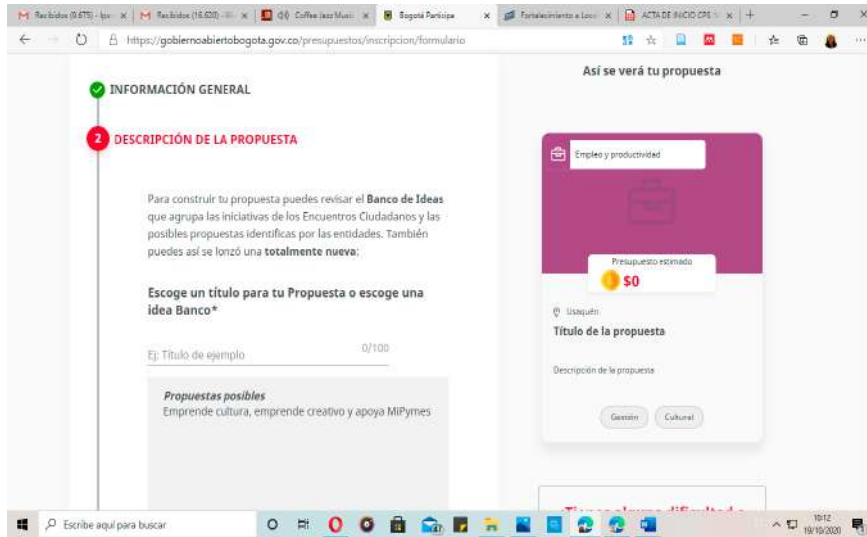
M Recibidos (9.675) - lgu × | M Recibidos (16.620) - × | Coffee Jazz Music × | Bogotá Participa × | Fortalecimiento a Loc × | ACTA DE INICIO CPS × | +

https://gobiernoabiertobogota.gov.co/presupuestos/inscripcion/formulario

INFORMACIÓN GENERAL

2 DESCRIPCIÓN DE LA PROPUESTA

Para construir tu propuesta puedes revisar el **Banco de Ideas** que agrupa las iniciativas de los Encuentros Ciudadanos y las posibles propuestas identificas por las entidades. También puedes así se lonzó una **totalmente nueva**:

Escoge un título para tu Propuesta o escoge una idea Banco*

Ej: Título de ejemplo

0/100

Propuestas posibles
Emprende cultura, emprende creativo y apoya MiPymes

Así se verá tu propuesta

Empleo y productividad

Presupuesto estimado
$0

Usaquén
Título de la propuesta

Descripción de la propuesta

Gestión

Cultural

Tienes alguna dificultad o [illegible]

Escribe aquí para buscar

10:12
19/10/2020